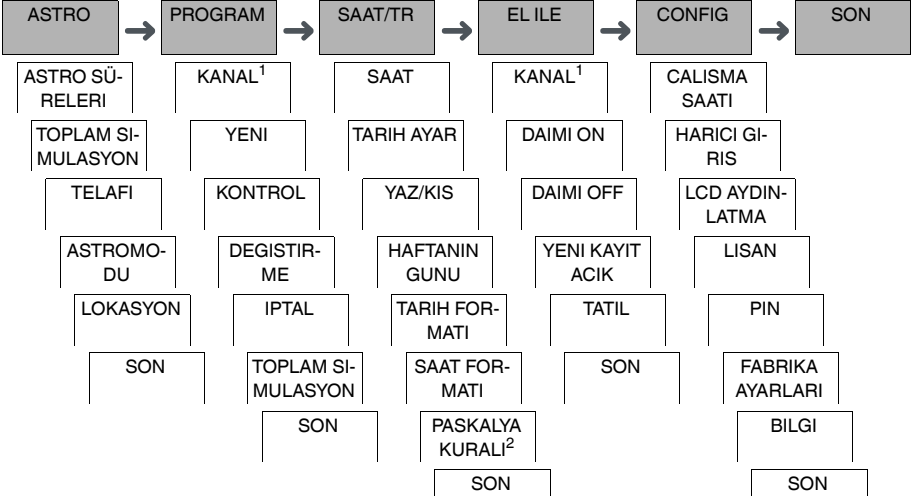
ASTRO

ASTRO SÜRELERI
TOPLAM SIMULASYON
TELAFI
ASTROMODU
LOKASYON
SON

PROGRAM

KANAL$^1$
YENI
KONTROL
DEGISTIRME
IPTAL
TOPLAM SIMULASYON
SON

SAAT/TR

SAAT
TARIH AYAR
YAZ/KIS
HAFTANIN GUNU
TARIH FORMATI
SAAT FORMATI
PASKALYA KURALI$^2$
SON

EL ILE

KANAL$^1$
DAIMI ON
DAIMI OFF
YENI KAYIT ACIK
TATIL
SON

CONFIG

CALISMA SAATI
HARICI GIRIS
LCD AYDINLATMA
LISAN
PIN
FABRIKA AYARLARI
BILGI
SON

SON